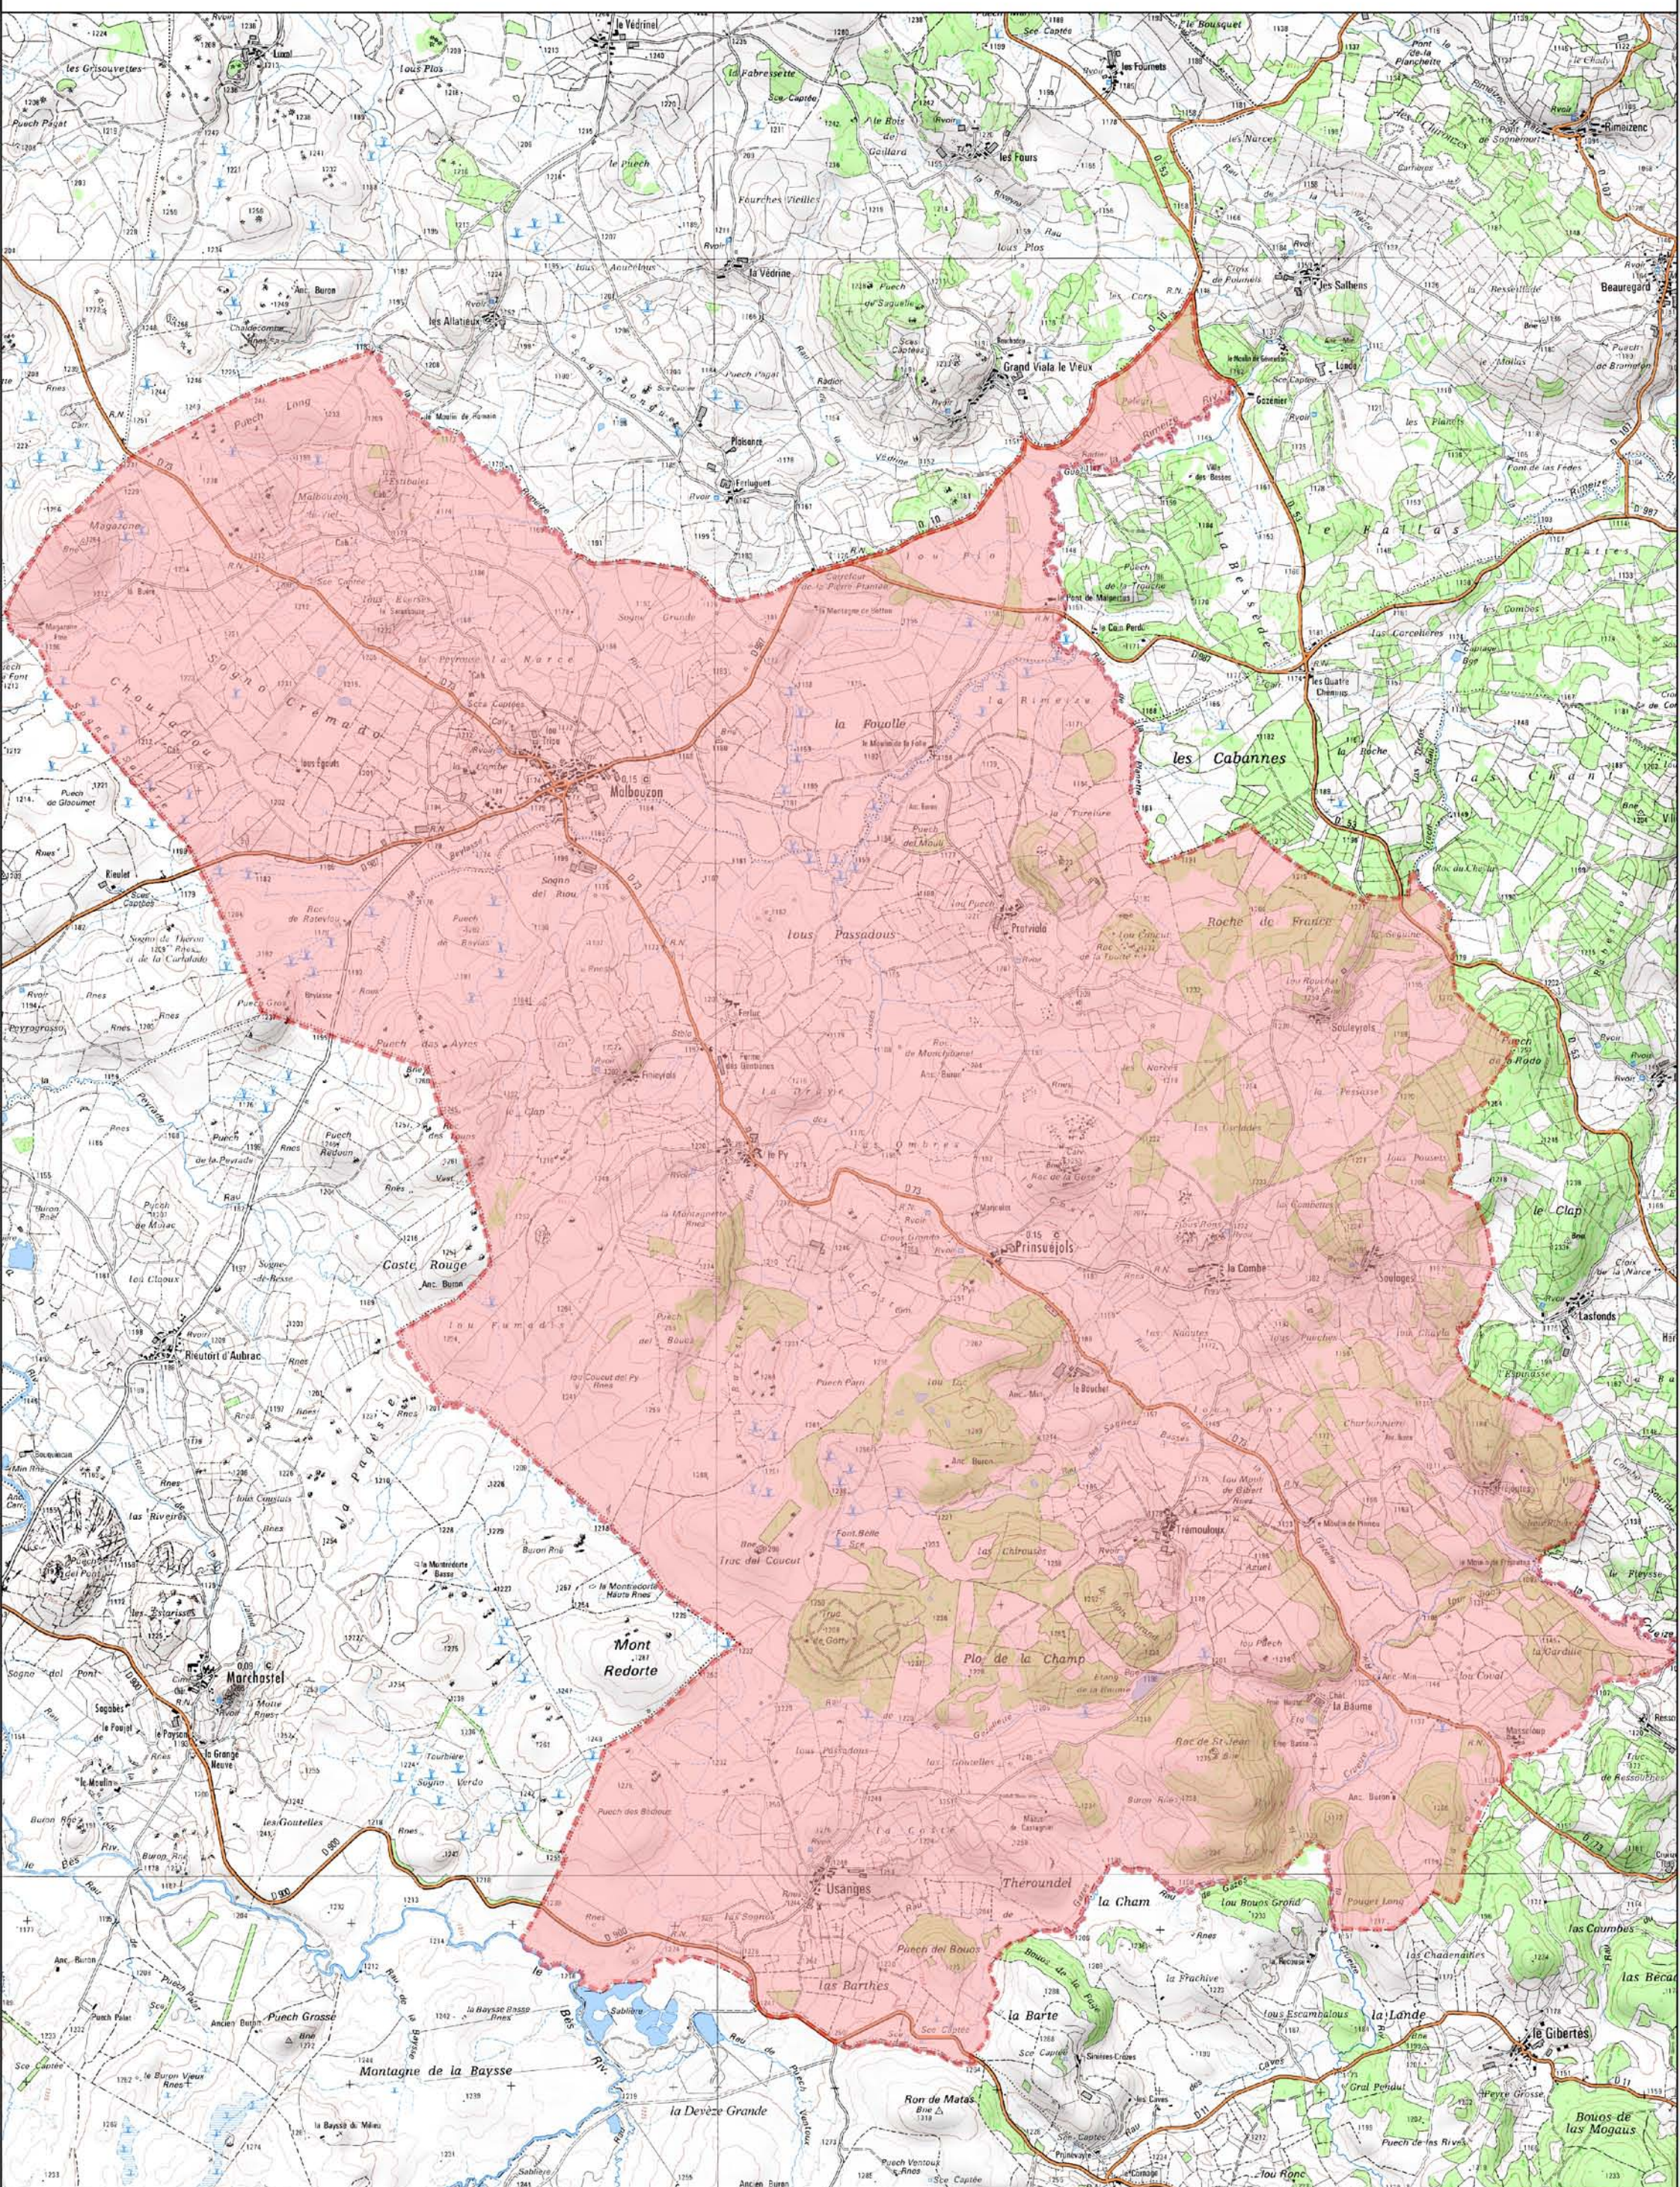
les Grisouvettes
le Védrinel
lous Plos
la Fabressette
le Bousquet
les Fourvens
Rimeizenc
le Puech
les Fours
Gaillard
Fourches Vieilles
la Védrine
les Allateux
lous Plos
les Salhens
Beauregard
Grand Viala le Vieux
Puech Long
Malbouzon
Magazone
Chaudadou
Sagne Cremade
la Fayolle
les Cabannes
lous Passadous
Roche de France
Prat Viala
Souleyrols
Frayssinet
la Grasse
le Py
Prinsuéjols
la Combe
Soulages
le Clap
Lasfonds
Rieutort d'Aubrac
Caste Rouge
les Fumades
Trémouloux
Mont Redorte
Marchastel
Plo de la Champ
la Baume
lous Cocal
Usanges
Theroundel
la Cham
las Barthes
la Barte
la Lande
le Gibertès
Puech Grosse
Montagne de la Baysse
la Devèze Grande
Puech des Bouas
Bouas de las Mogaus